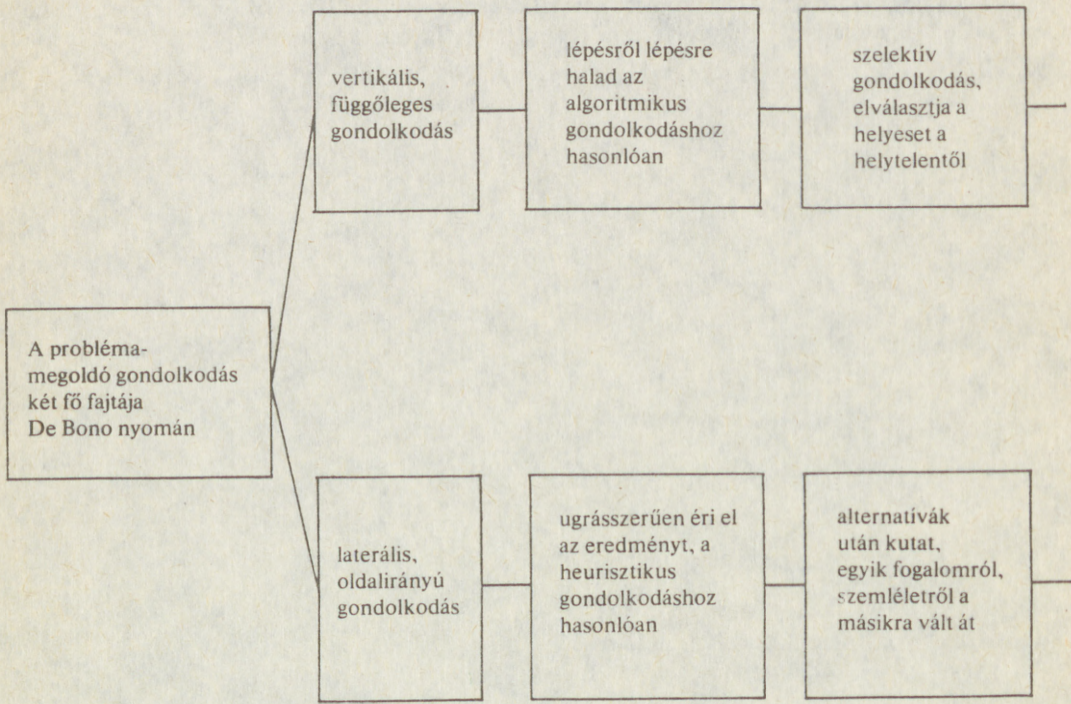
vertikális, függőleges gondolkodás

lépésről lépésre halad az algoritmikus gondolkodáshoz hasonlóan

szelektív gondolkodás, elválasztja a helyeset a helytelentől

A probléma-megoldó gondolkodás két fő fajtája De Bono nyomán

laterális, oldalirányú gondolkodás

ugrásszerűen éri el az eredményt, a heurisztikus gondolkodáshoz hasonlóan

alternatívák után kutat, egyik fogalomról, szemléletről a másikra vált át